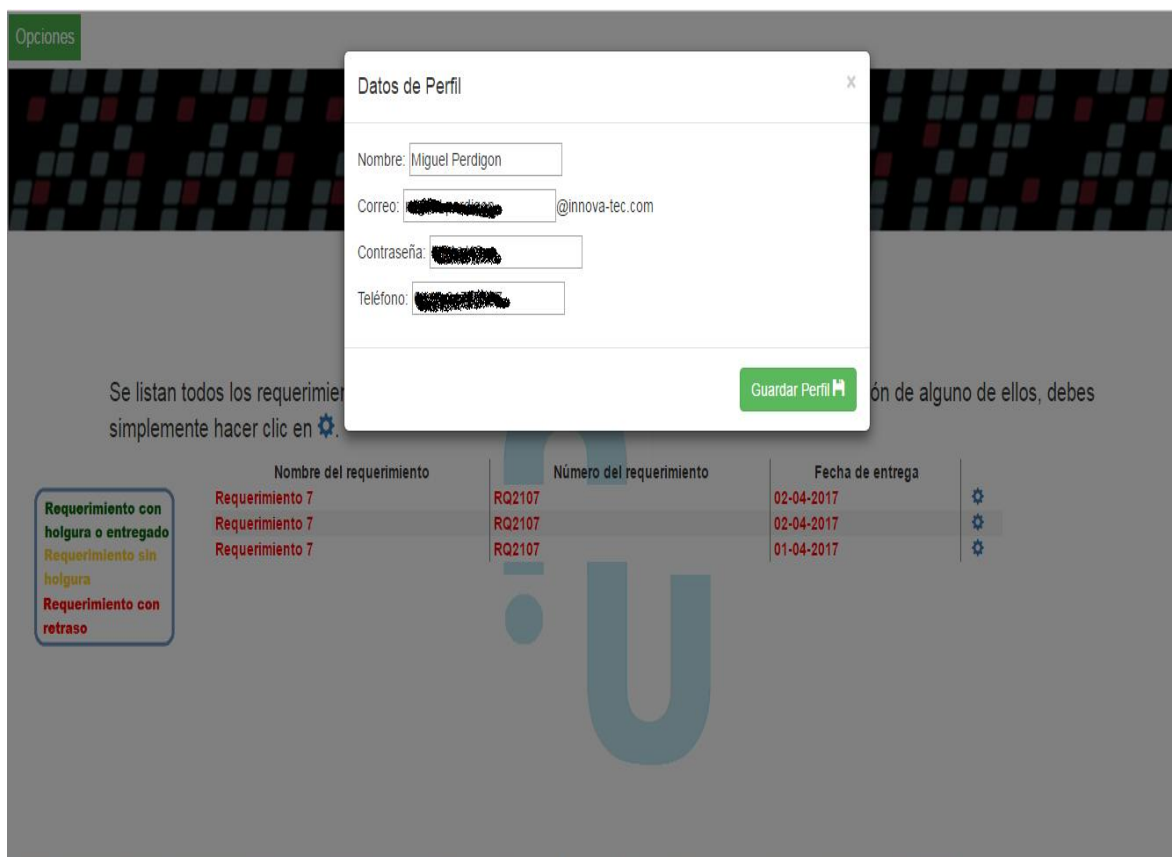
Opciones

Datos de Perfil

×

Nombre: Miguel Perdigon

Correo: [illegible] @innova-tec.com

Contraseña: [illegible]

Teléfono: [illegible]

Guardar Perfil

Se listan todos los requerimien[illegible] ón de alguno de ellos, debes simplemente hacer clic en .

Requerimiento con holgura o entregado
Requerimiento sin holgura
Requerimiento con retraso

| Nombre del requerimiento | Número del requerimiento | Fecha de entrega | |
|---|---|---|---|
| Requerimiento 7 | RQ2107 | 02-04-2017 | |
| Requerimiento 7 | RQ2107 | 02-04-2017 | |
| Requerimiento 7 | RQ2107 | 01-04-2017 | |